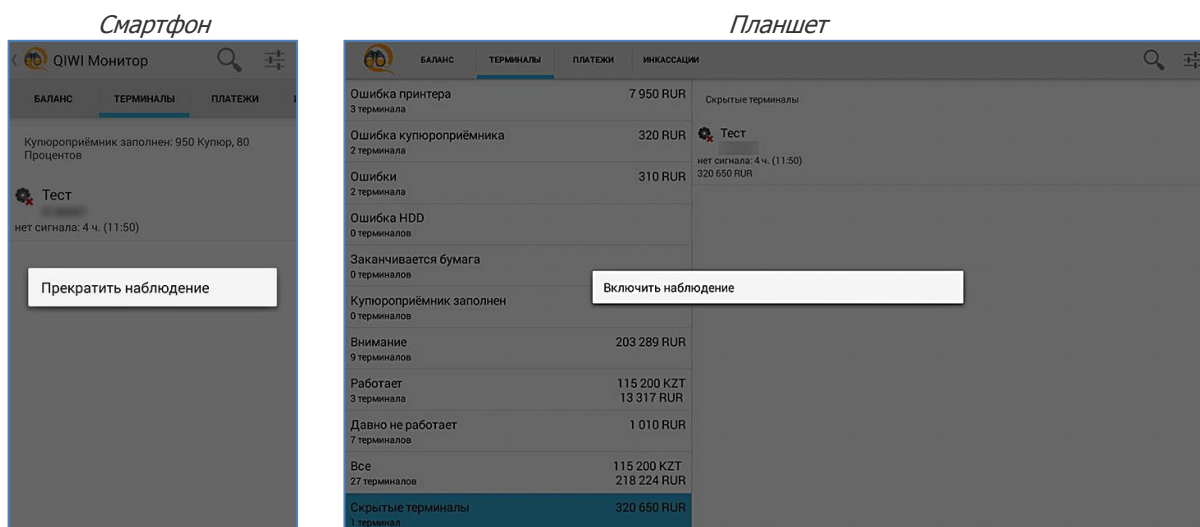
Смартфон

QIWI Монитор

БАЛАНС ТЕРМИНАЛЫ ПЛАТЕЖИ

Купюроприёмник заполнен: 950 Купюр, 80 Процентов

Тест
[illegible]
нет сигнала: 4 ч. (11:50)

Прекратить наблюдение

Планшет

БАЛАНС ТЕРМИНАЛЫ ПЛАТЕЖИ ИНКАССАЦИИ

Ошибка принтера
3 терминала
7 950 RUR

Ошибка купюроприёмника
2 терминала
320 RUR

Ошибки
2 терминала
310 RUR

Ошибка HDD
0 терминалов

Заканчивается бумага
0 терминалов

Купюроприёмник заполнен
0 терминалов

Внимание
9 терминалов
203 289 RUR

Работает
3 терминала
115 200 KZT
13 317 RUR

Давно не работает
7 терминалов
1 010 RUR

Все
27 терминалов
115 200 KZT
218 224 RUR

Скрытые терминалы
1 терминал
320 650 RUR

Скрытые терминалы

Тест
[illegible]
нет сигнала: 4 ч. (11:50)
320 650 RUR

Включить наблюдение